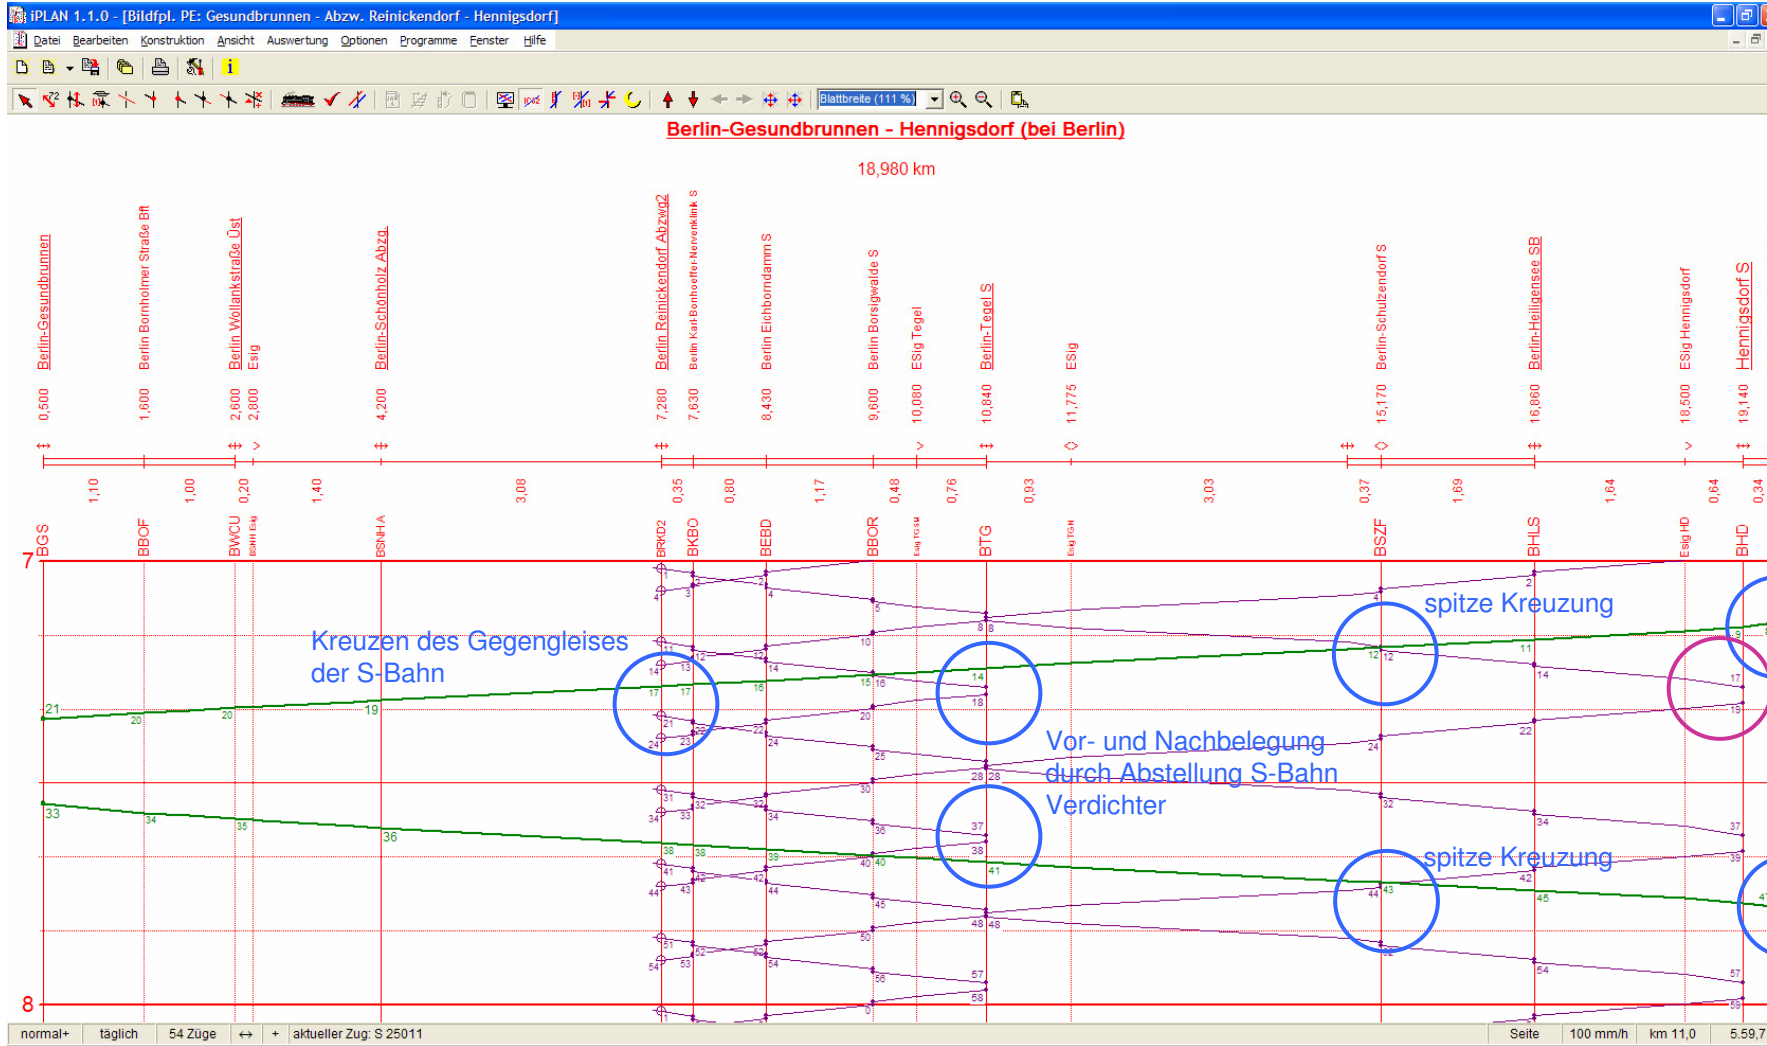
iPLAN 1.1.0 - [Bildfpl. PE: Gesundbrunnen - Abzw. Reinickendorf - Hennigsdorf]

Datei Bearbeiten Konstruktion Ansicht Auswertung Optionen Programme Fenster Hilfe

Blattbreite (111 %)

Berlin-Gesundbrunnen - Hennigsdorf (bei Berlin)

18,980 km

Berlin-Gesundbrunnen 0,500
Berlin Bornholmer Straße Bft 1,600
Berlin Wollankstraße Üst 2,600
Esig 2,800
Berlin-Schönholz Abzg 4,200
Berlin Reinickendorf Abzwg2 7,280
Berlin Karl-Bonhoeffer-Nervenklinik S 7,630
Berlin Eichborndamm S 8,430
Berlin Borsigwalde S 9,600
ESig Tegel 10,080
Berlin-Tegel S 10,840
ESig 11,775
Berlin-Schulzendorf S 15,170
Berlin-Heiligensee SB 16,860
ESig Hennigsdorf 18,500
Hennigsdorf S 19,140

1,10 1,00 0,20 1,40 3,08 0,35 0,80 1,17 0,48 0,76 0,93 3,03 0,37 1,69 1,64 0,64 0,34

BGS BBOF BWCU BWCU Esig BSNH A BRKD2 BKBO BEBD BBOR Esig TG BTG Esig TGN BSZF BHLS Esig HD BHD

7

8

Kreuzen des Gegengleises der S-Bahn

spitze Kreuzung

Vor- und Nachbelegung durch Abstellung S-Bahn Verdichter

spitze Kreuzung

normal+ täglich 54 Züge ↔ + aktueller Zug: S 25011 Seite 100 mm/h km 11,0 5.59,7